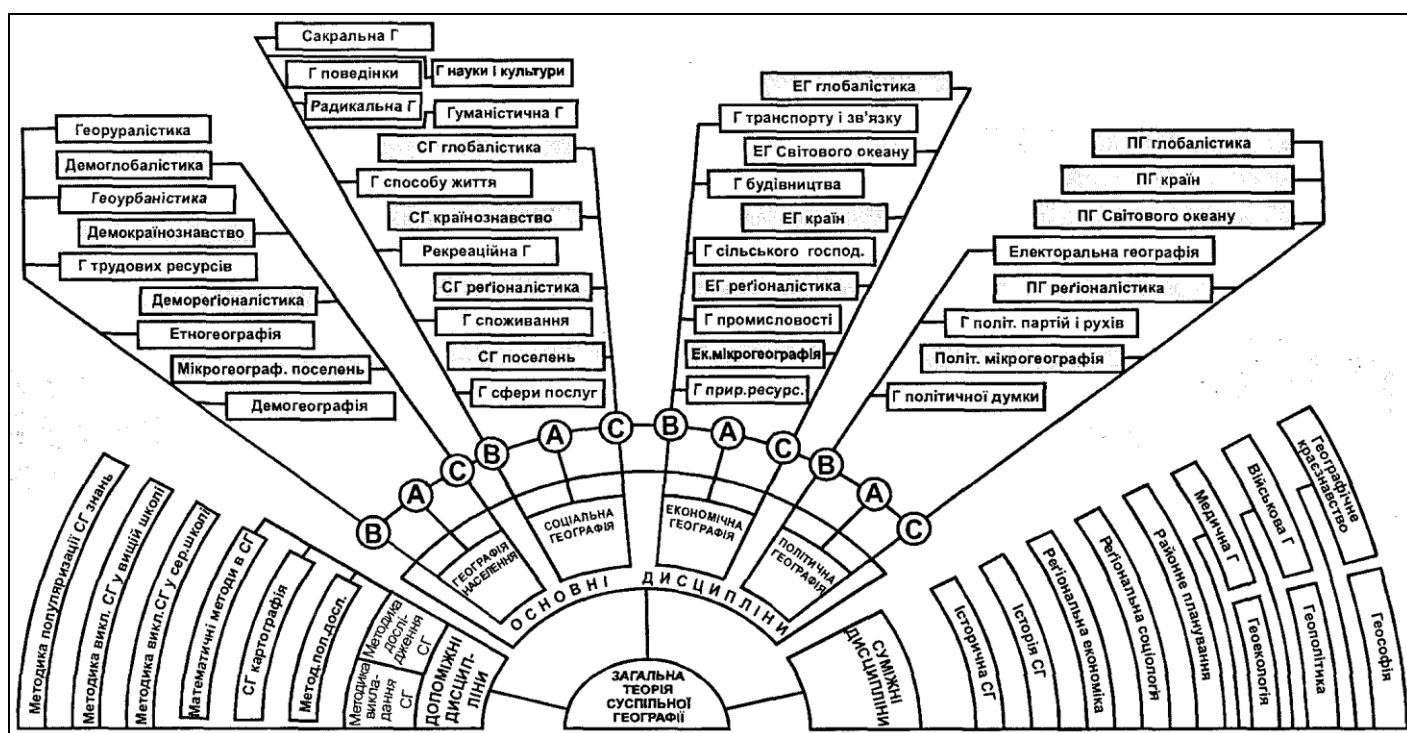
Сакральна Г
Г поведінки
Г науки і культури
Радикальна Г
Гуманістична Г
СГ глобалістика
Г способу життя
СГ країнознавство
Рекреаційна Г
СГ регіоналістика
Г споживання
СГ поселень
Г сфери послуг

Георуралістика
Демоглобалістика
Геоурбаністика
Демокраїнознавство
Г трудових ресурсів
Деморегіоналістика
Етногеографія
Мікрогеограф. поселень
Демогеографія

ЕГ глобалістика
Г транспорту і зв'язку
ЕГ Світового океану
Г будівництва
ЕГ країн
Г сільського господ.
ЕГ регіоналістика
Г промисловості
Ек.мікрогеографія
Г прир.ресурс.

ПГ глобалістика
ПГ країн
ПГ Світового океану
Електоральна географія
ПГ регіоналістика
Г політ. партій і рухів
Політ. мікрогеографія
Г політичної думки

B A C B A C B A C B A C

ГЕОГРАФІЯ НАСЕЛЕННЯ
СОЦІАЛЬНА ГЕОГРАФІЯ
ЕКОНОМІЧНА ГЕОГРАФІЯ
ПОЛІТИЧНА ГЕОГРАФІЯ

ОСНОВНІ ДИСЦИПЛІНИ

Методика популяризації СГ знань
Методика викл. СГ у вищій школі
Методика викл.СГ у сер.школі
Математичні методи в СГ
СГ картографія
Метод.пол.досл.
Методика викладання СГ
Методика дослідження СГ
ДОПОМІЖНІ ДИСЦИПЛІНИ

ЗАГАЛЬНА ТЕОРІЯ СУСПІЛЬНОЇ ГЕОГРАФІЇ

СУМІЖНІ ДИСЦИПЛІНИ
Історична СГ
Історія СГ
Регіональна економіка
Регіональна соціологія
Районне планування
Медична Г
Геоекологія
Військова Г
Геополітика
Географічне краєзнавство
Геософія